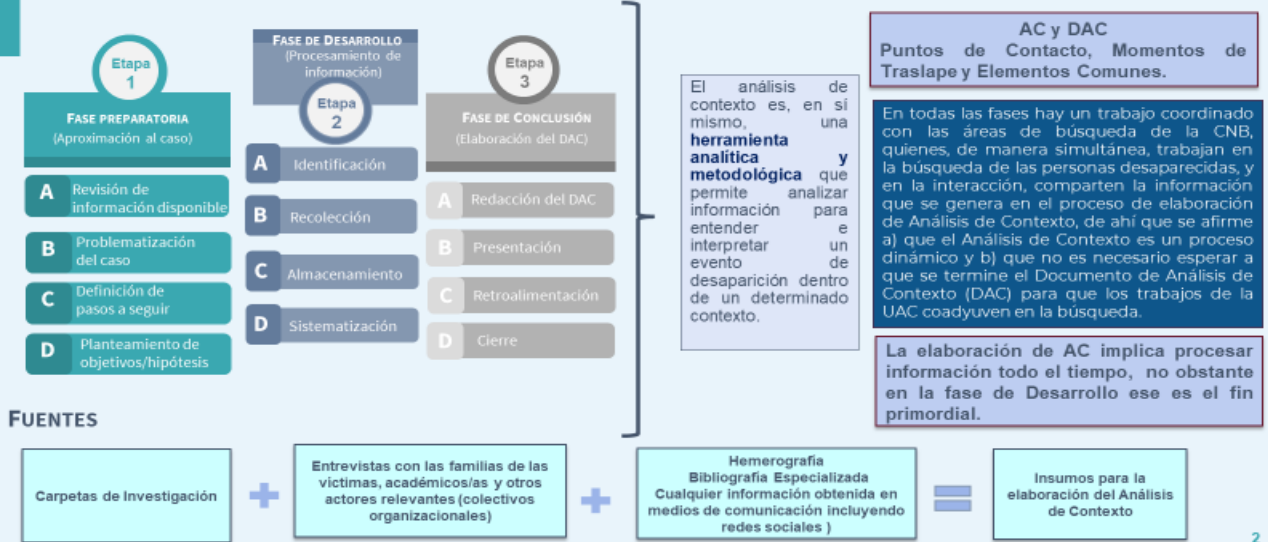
Etapa
1

FASE PREPARATORIA
(Aproximación al caso)

A Revisión de información disponible

B Problematización del caso

C Definición de pasos a seguir

D Planteamiento de objetivos/hipótesis

FASE DE DESARROLLO
(Procesamiento de información)

Etapa
2

A Identificación

B Recolección

C Almacenamiento

D Sistematización

Etapa
3

FASE DE CONCLUSIÓN
(Elaboración del DAC)

A Redacción del DAC

B Presentación

C Retroalimentación

D Cierre

El análisis de contexto es, en sí mismo, una **herramienta analitica y metodológica** que permite analizar información para entender e interpretar un evento de desaparición dentro de un determinado contexto.

AC y DAC
Puntos de Contacto, Momentos de Traslape y Elementos Comunes.

En todas las fases hay un trabajo coordinado con las áreas de búsqueda de la CNB, quienes, de manera simultánea, trabajan en la búsqueda de las personas desaparecidas, y en la interacción, comparten la información que se genera en el proceso de elaboración de Análisis de Contexto, de ahí que se afirme a) que el Análisis de Contexto es un proceso dinámico y b) que no es necesario esperar a que se termine el Documento de Análisis de Contexto (DAC) para que los trabajos de la UAC coadyuven en la búsqueda.

La elaboración de AC implica procesar información todo el tiempo, no obstante en la fase de Desarrollo ese es el fin primordial.

FUENTES

Carpetas de Investigación

+

Entrevistas con las familias de las victimas, académicos/as y otros actores relevantes (colectivos organizacionales)

+

Hemerografía
Bibliografía Especializada
Cualquier información obtenida en medios de comunicación incluyendo redes sociales )

=

Insumos para la elaboración del Análisis de Contexto

2